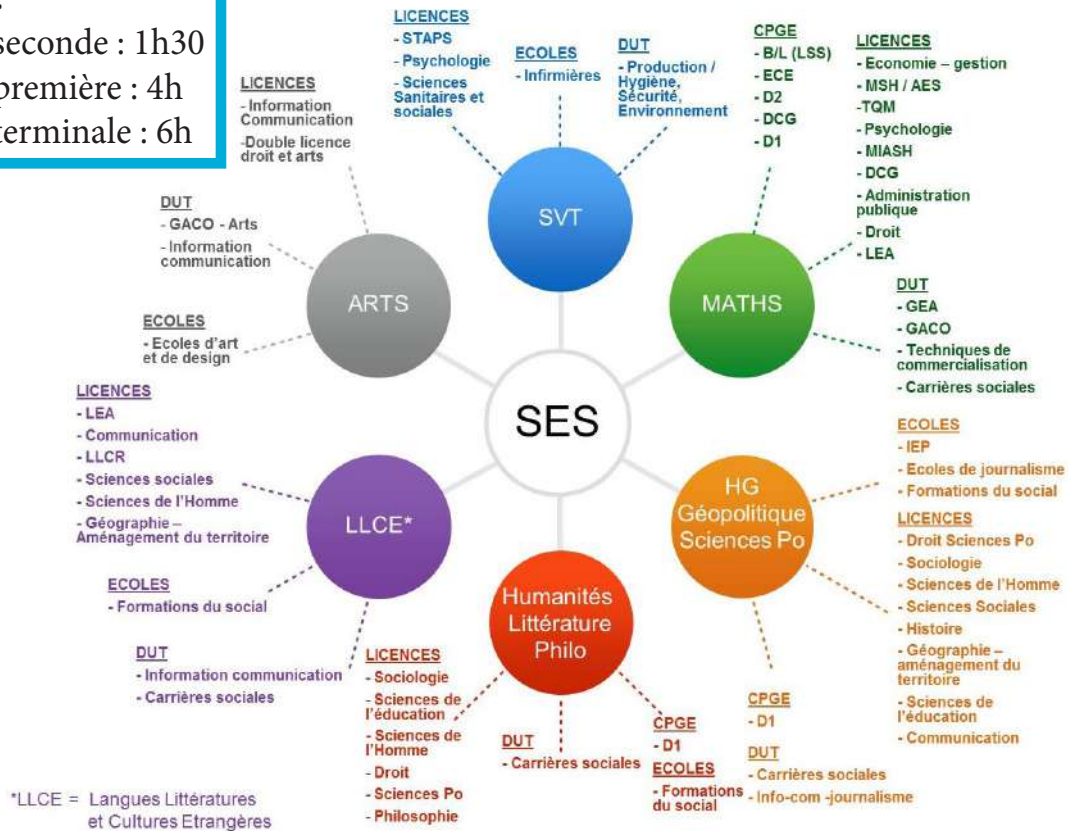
seconde : 1h30
première : 4h
terminale : 6h

LICENCES
- STAPS
- Psychologie
- Sciences Sanitaires et sociales

ECOLES
- Infirmières

DUT
- Production / Hygiène, Sécurité, Environnement

CPGE
- B/L (LSS)
- ECE
- D2
- DCG
- D1

LICENCES
- Economie – gestion
- MSH / AES
-TQM
- Psychologie
- MIASH
- DCG
- Administration publique
- Droit
- LEA

LICENCES
- Information Communication
-Double licence droit et arts

DUT
- GACO - Arts
- Information communication

ECOLES
- Ecoles d'art et de design

SVT

ARTS

MATHS

DUT
- GEA
- GACO
- Techniques de commercialisation
- Carrières sociales

LICENCES
- LEA
- Communication
- LLCR
- Sciences sociales
- Sciences de l'Homme
- Géographie – Aménagement du territoire

SES

ECOLES
- IEP
- Ecoles de journalisme
- Formations du social

HG Géopolitique Sciences Po

LICENCES
- Droit Sciences Po
- Sociologie
- Sciences de l'Homme
- Sciences Sociales
- Histoire
- Géographie – aménagement du territoire
- Sciences de l'éducation
- Communication

LLCE*

ECOLES
- Formations du social

Humanités Littérature Philo

DUT
- Information communication
- Carrières sociales

LICENCES
- Sociologie
- Sciences de l'éducation
- Sciences de l'Homme
- Droit
- Sciences Po
- Philosophie

DUT
- Carrières sociales

CPGE
- D1

ECOLES
- Formations du social

CPGE
- D1

DUT
- Carrières sociales
- Info-com -journalisme

*LLCE = Langues Littératures et Cultures Etrangères